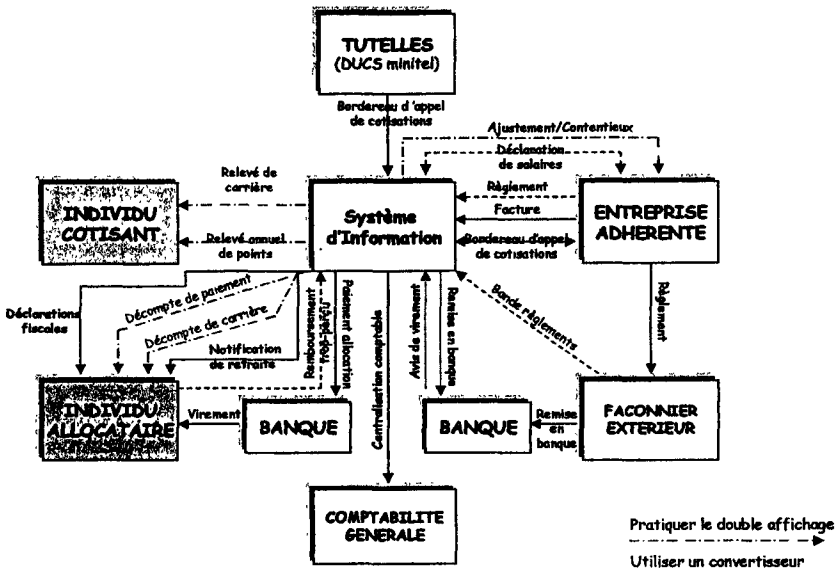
TUTELLES
(DUCS minitel)

Bordereau d'appel de cotisations

Ajustement/Contentieux

Déclaration de salaires

Relevé de carrière

Règlement

INDIVIDU COTISANT

Système d'Information

Facture

ENTREPRISE ADHERENTE

Relevé annuel de points

Bordereau d'appel de cotisations

Déclarations fiscales

Décompte de paiement

Décompte de carrière

Notification de retraite

Remboursement

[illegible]

Paiement allocation

Centralisation comptable

Avis de virement

Remise en banque

Bande règlements

Règlement

INDIVIDU ALLOCATAIRE

Virement

BANQUE

BANQUE

Remise en banque

FACONNIER EXTERIEUR

COMPTABILITE GENERALE

Pratiquer le double affichage

Utiliser un convertisseur